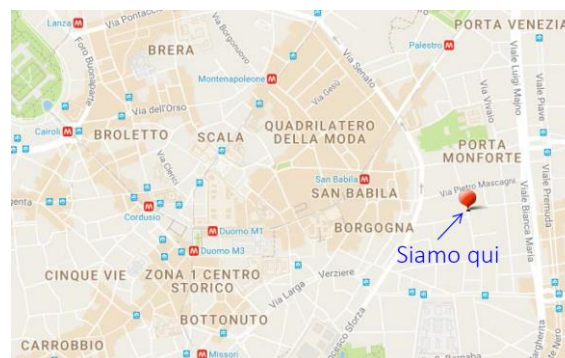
Lanza
Via Pontaccio
Foro Buonaparte
BRERA
Via Borgonuovo
PORTA VENEZIA
Palestro
Montenapoleone
Via Gesù
Via Senato
Viale Luigi Majno
Viale Piave
Via Vivaio
Cairoli
Via dell'Orso
BROLETTO
SCALA
QUADRILATERO DELLA MODA
PORTA MONFORTE
Via Clerici
San Babila
SAN BABILA
Via Pietro Mascagni
Viale Premuda
Cordusio
Duomo M1
Duomo M3
BORGOGNA
Siamo qui
Viale Bianca Maria
CINQUE VIE
ZONA 1 CENTRO STORICO
Via Larga
Verziere
Corso di Porta Vittoria
BOTTONUTO
CARROBBIO
Missori
Barnaba
Viale Nero
Via Francesco Sforza